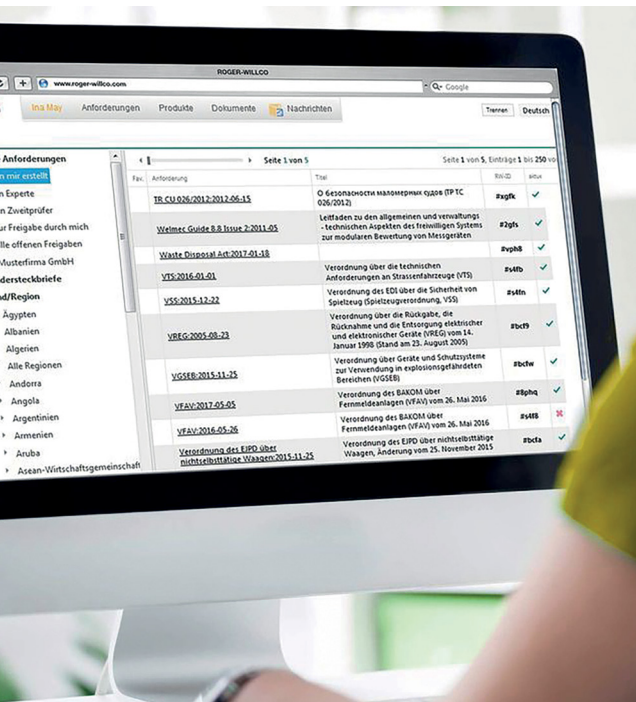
ROGER-WILLCO

www.roger-willco.com

Google

Ina May Anforderungen Produkte Dokumente Nachrichten

Trennen Deutsch

Anforderungen
n mir erstellt
n Experte
n Zweitprüfer
ur Freigabe durch mich
lle offenen Freigaben
Musterfirma GmbH
ndersteckbriefe
nd/Region
Ägypten
Albanien
Algerien
Alle Regionen
Andorra
Angola
Argentinien
Armenien
Aruba
Asean-Wirtschaftsgemeinschaft

Seite 1 von 5

Seite 1 von 5, Einträge 1 bis 250 vo

| Fav. | Anforderung | Titel | RW-ID | aktue |
|---|---|---|---|---|
| | TR CU 026/2012:2012-06-15 | О безопасности маломерных судов (ТР ТС 026/2012) | #xgfk | ✓ |
| | Welmec Guide 8.8 Issue 2:2011-05 | Leitfaden zu den allgemeinen und verwaltungs - technischen Aspekten des freiwilligen Systems zur modularen Bewertung von Messgeräten | #2gfs | ✓ |
| | Waste Disposal Act:2017-01-18 | | #vph8 | ✓ |
| | VTS:2016-01-01 | Verordnung über die technischen Anforderungen an Strassenfahrzeuge (VTS) | #s4fb | ✓ |
| | VSS:2015-12-22 | Verordnung des EDI über die Sicherheit von Spielzeug (Spielzeugverordnung, VSS) | #s4fn | ✓ |
| | VREG:2005-08-23 | Verordnung über die Rückgabe, die Rücknahme und die Entsorgung elektrischer und elektronischer Geräte (VREG) vom 14. Januar 1998 (Stand am 23. August 2005) | #bcf9 | ✓ |
| | VGSEB:2015-11-25 | Verordnung über Geräte und Schutzsysteme zur Verwendung in explosionsgefährdeten Bereichen (VGSEB) | #bcfw | ✓ |
| | VFAV:2017-05-05 | Verordnung des BAKOM über Fernmeldeanlagen (VFAV) vom 26. Mai 2016 | #8phq | ✓ |
| | VFAV:2016-05-26 | Verordnung des BAKOM über Fernmeldeanlagen (VFAV) vom 26. Mai 2016 | #s4f8 | ✗ |
| | Verordnung des EJPD über nichtselbsttätige Waagen:2015-11-25 | Verordnung des EJPD über nichtselbsttätige Waagen, Änderung vom 25. November 2015 | #bcfa | ✓ |